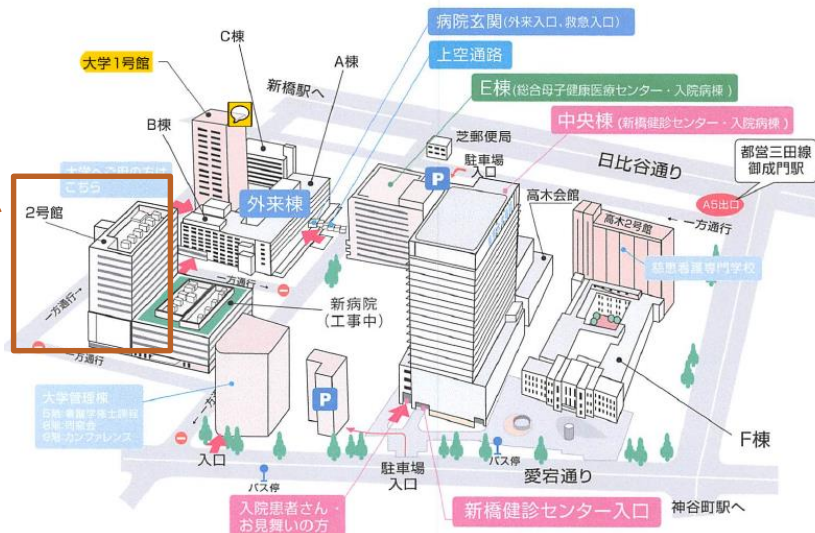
病院玄関（外来入口、救急入口）
上空通路
E棟（総合母子健康医療センター・入院病棟）
中央棟（新橋健診センター・入院病棟）
大学1号館
C棟
A棟
新橋駅へ
B棟
芝郵便局
駐車場
入口
日比谷通り
都営三田線
御成門駅
A5出口
大学2号館はこちら
2号館
外来棟
高木会館
高木2号館
一方通行
慈恵看護専門学校
一方通行
新病院
（工事中）
一方通行
大学管理棟
5階：看護学科上野校
6階：同窓会
7階：カンファレンス
P
P
F棟
入口
バス停
駐車場
入口
バス停
愛宕通り
入院患者さん・
お見舞いの方
新橋健診センター入口
神谷町駅へ